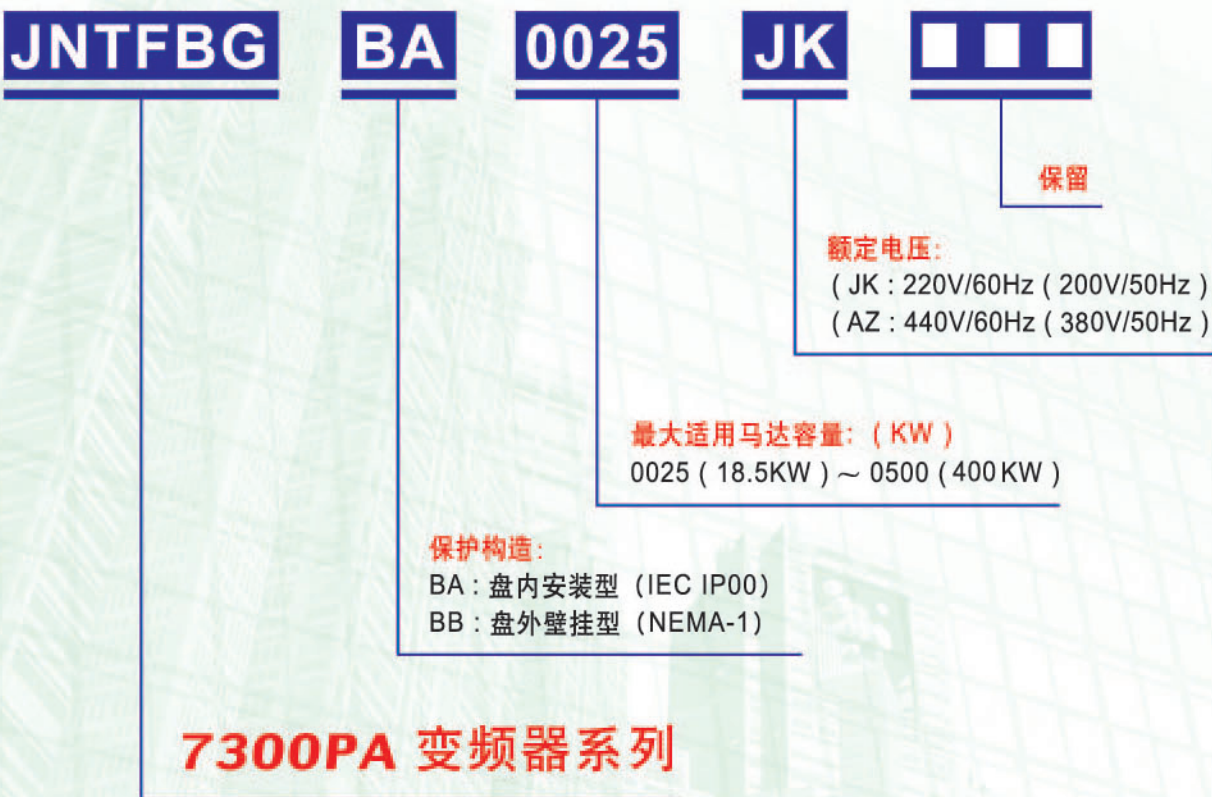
JNTFBG BA 0025 JK ■■■

保留

额定电压:
( JK : 220V/60Hz ( 200V/50Hz )
( AZ : 440V/60Hz ( 380V/50Hz )

最大适用马达容量:( KW )
0025 ( 18.5KW ) ~ 0500 ( 400 KW )

保护构造:
BA : 盘内安装型 (IEC IP00)
BB : 盘外壁挂型 (NEMA-1)

7300PA 变频器系列